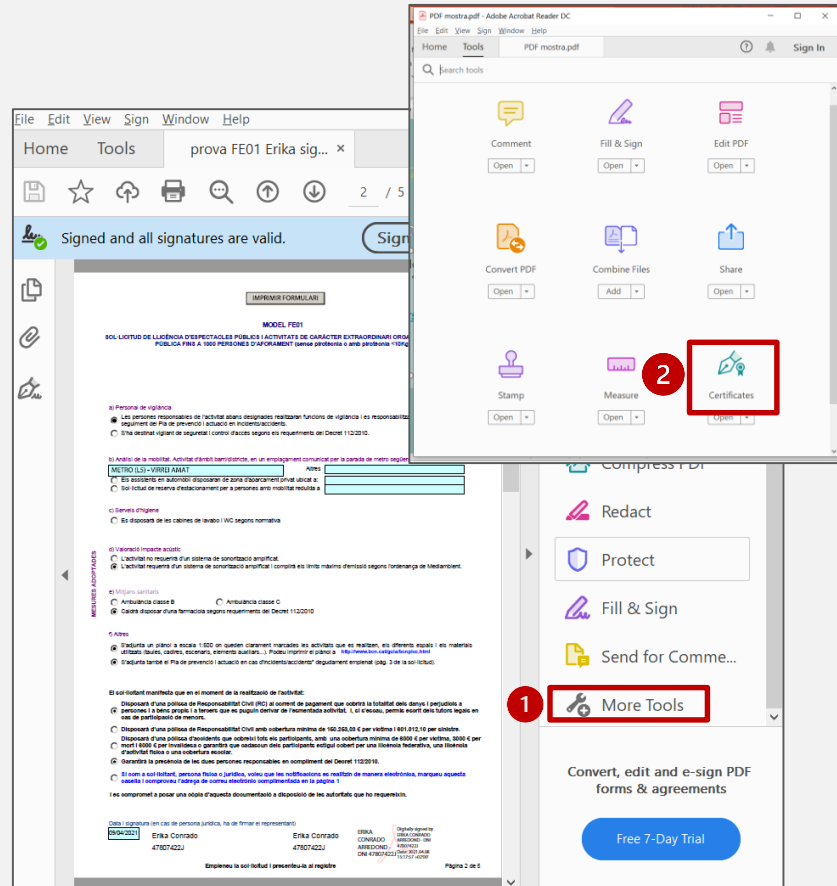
PDF mostra.pdf - Adobe Acrobat Reader DC

File Edit View Sign Window Help

Home Tools PDF mostra.pdf

Sign In

Search tools

Comment
Open

Fill & Sign
Open

Edit PDF
Open

Convert PDF
Open

Combine Files
Add

Share
Open

Stamp
Open

Measure
Open

2

Certificates
Open

File Edit View Sign Window Help

Home Tools prova FE01 Erika sig... ×

2 / 5

Signed and all signatures are valid.

Sign

IMPRIMIR FORMULARI

MODEL FE01

SOL·LICITUD DE LLICÈNCIA D'ESPECTACLES PÚBLICS I ACTIVITATS DE CARÀCTER EXTRAORDINARI ORG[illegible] PÚBLICA FINS A 1000 PERSONES D'AFORAMENT (sense pirotècnia o amb pirotècnia <10Kg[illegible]

a) Personal de vigilància

Les persones responsables de l'activitat abans designades realitzaran funcions de vigilància i es responsabilit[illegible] seguiment del Pla de prevenció i actuació en incidents/accidents.

S'ha destinat vigilant de seguretat i control d'accés segons els requeriments del Decret 112/2010.

b) Anàlisi de la mobilitat. Activitat d'àmbit barri/districte, en un emplaçament comunicat per la parada de metro següe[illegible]

METRO (L5) - VIRREI AMAT

Altres

Els assistents en automòbil disposaran de zona d'aparcament privat ubicat a:

Sol·licitud de reserva d'estacionament per a persones amb mobilitat reduïda a

c) Serveis d'higiene

Es disposarà de les cabines de lavabo i WC segons normativa

MESURES ADOPTADES

d) Valoració impacte acústic

L'activitat no requerirà d'un sistema de sonorització amplificat.

L'activitat requerirà d'un sistema de sonorització amplificat i complirà els límits màxims d'emissió segons l'ordenança de Mediambient.

e) Mitjans sanitaris

Ambulància classe B

Ambulància classe C

Caldrà disposar d'una farmaciola segons requeriments del Decret 112/2010

f) Altres

S'adjunta un plànol a escala 1:500 on queden clarament marcades les activitats que es realitzen, els diferents espais i els materials utilitzats (taules, cadires, escenaris, elements auxiliars...). Podeu imprimir el plànol a http://www.bcn.cat/guiallicencies.html

S'adjunta també el Pla de prevenció i actuació en cas d'incidents/accidents" degudament emplenat (pàg. 3 de la sol·licitud).

El sol·licitant manifesta que en el moment de la realització de l'activitat:

Disposarà d'una pòlissa de Responsabilitat Civil (RC) al corrent de pagament que cobrirà la totalitat dels danys i perjudicis a persones i a béns propis i a tercers que es puguin derivar de l'esmentada activitat. I, ci s'escau, permís escrit dels tutors legals en cas de participació de menors.

Disposarà d'una pòlissa de Responsabilitat Civil amb cobertura mínima de 150.253,03 € per víctima i 601.012,10 per sinistre.

Disposarà d'una pòlissa d'accidents que cobreixi tots els participants, amb una cobertura mínima de 6000 € per víctima, 3000 € per mort i 6000 € per invalidesa o garantirà que cadascun dels participants estigui cobert per una llicència federativa, una llicència d'activitat física o una cobertura escolar.

Garantirà la presència de les dues persones responsables en compliment del Decret 112/2010.

Si com a sol·licitant, persona física o jurídica, voleu que les notificacions es realitzin de manera electrònica, marqueu aquesta casella i comproveu l'adreça de correu electrònic complimentada en la pàgina 1

I es compromet a posar una còpia d'aquesta documentació a disposició de les autoritats que ho requereixin.

Data i signatura (en cas de persona jurídica, ha de firmar el representant)

09/04/2021 Erika Conrado 47807422J

Erika Conrado 47807422J

ERIKA CONRADO ARREDONDO DNI 47807422J

Digitally signed by ERIKA CONRADO ARREDONDO - DNI 47807422J Date: 2021.04.09 15:17:57 +02'00'

Empleneu la sol·licitud i presenteu-la al registre

Pàgina 2 de 5

Compress PDF

Redact

Protect

Fill & Sign

Send for Comme...

1

More Tools

Convert, edit and e-sign PDF forms & agreements

Free 7-Day Trial